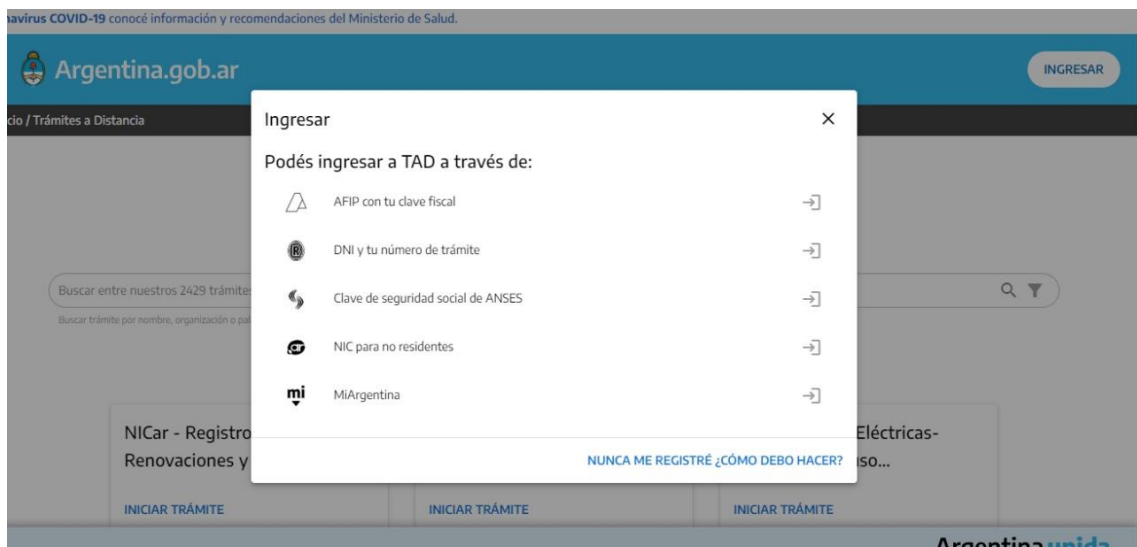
navirus COVID-19 conocé información y recomendaciones del Ministerio de Salud.

Argentina.gob.ar

INGRESAR

cio / Trámites a Distancia

Buscar entre nuestros 2429 trámites

Buscar trámite por nombre, organización o pal

NICar - Registro
Renovaciones y

INICIAR TRÁMITE

INICIAR TRÁMITE

Eléctricas-
iso...

INICIAR TRÁMITE

Argentina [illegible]

Ingresar

Podés ingresar a TAD a través de:

AFIP con tu clave fiscal

DNI y tu número de trámite

Clave de seguridad social de ANSES

NIC para no residentes

mi

MiArgentina

NUNCA ME REGISTRÉ ¿CÓMO DEBO HACER?